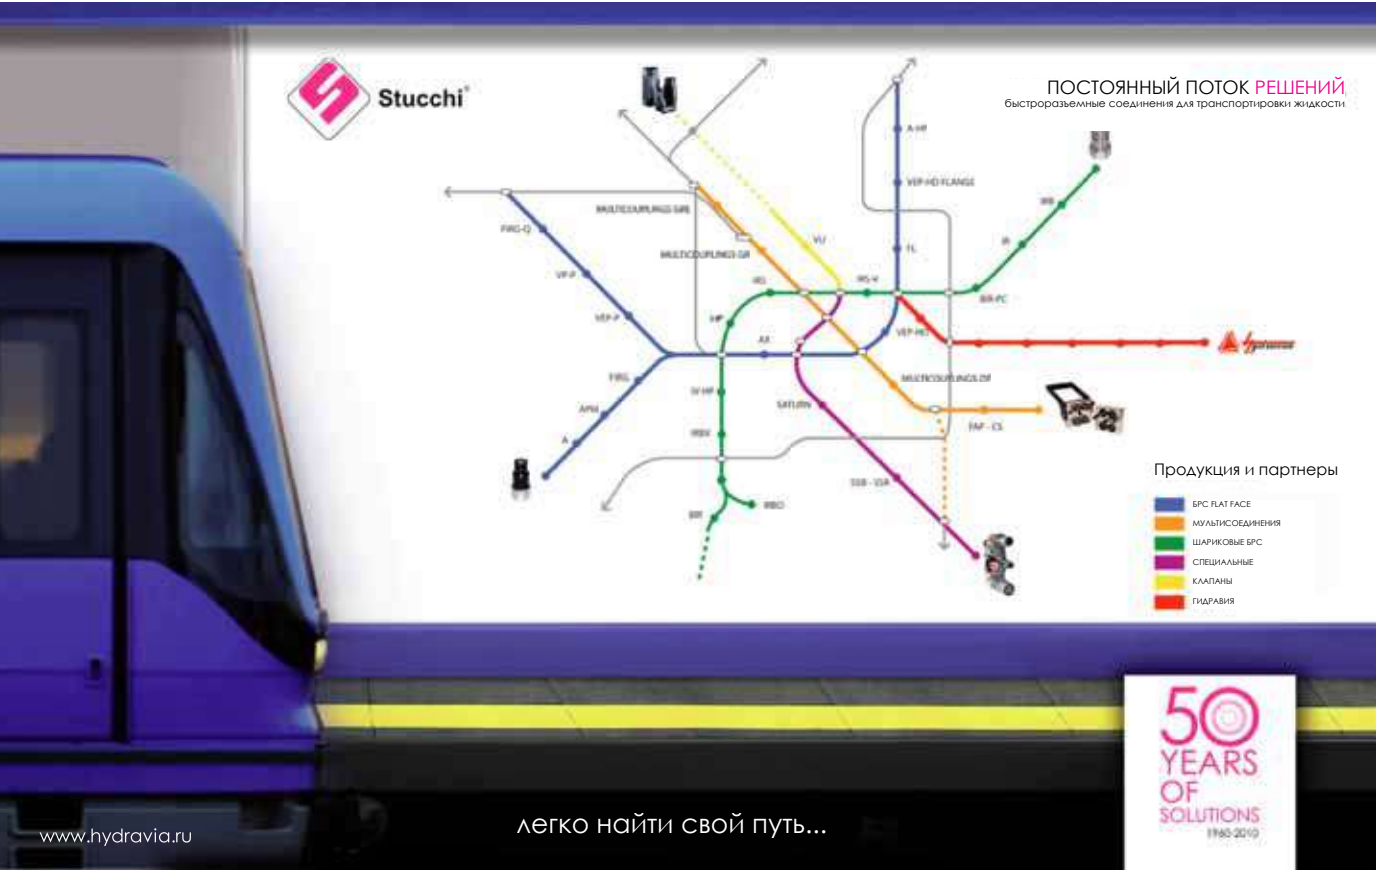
Stucchi

ПОСТОЯННЫЙ ПОТОК РЕШЕНИЙ
быстроразъемные соединения для транспортировки жидкости

A-HF
VEP-HD FLANGE
FL
IRB
IR
BIR-FC
MULTICOUPLINGS GIR
FIRG-Q
MULTICOUPLINGS GR
VU
VEP-P
IRS-V
IRS
VEP-P
HP
VEP-HD
AX
FIRG
SV-HP
MULTICOUPLINGS DF
APM
SATURN
FAP-CS
IRBV
A
SSB-SSA
BRT
IRBO

Hydravia

Продукция и партнеры

БРС FLAT FACE
МУЛЬТИСОЕДИНЕНИЯ
ШАРИКОВЫЕ БРС
СПЕЦИАЛЬНЫЕ
КЛАПАНЫ
ГИДРАВИЯ

50 YEARS OF SOLUTIONS
1960-2010

www.hydravia.ru

легко найти свой путь...